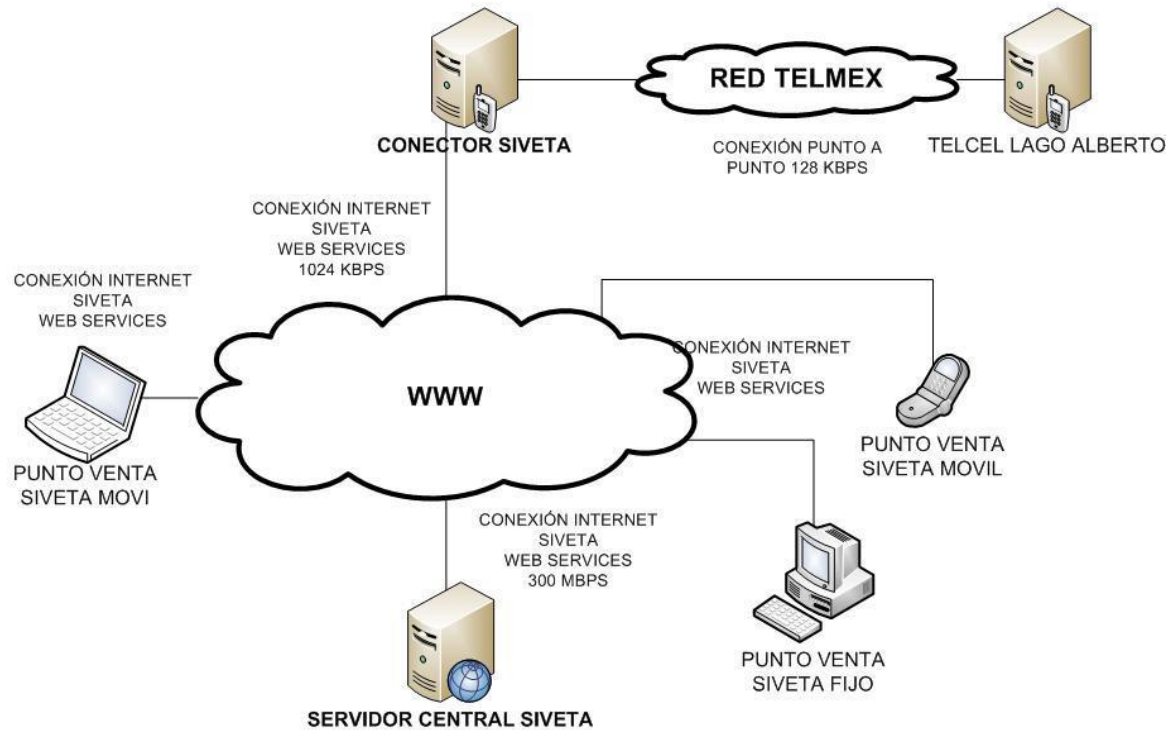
RED TELMEX

CONECTOR SIVETA

CONEXIÓN PUNTO A PUNTO 128 KBPS

TELCEL LAGO ALBERTO

CONEXIÓN INTERNET SIVETA WEB SERVICES 1024 KBPS

CONEXIÓN INTERNET SIVETA WEB SERVICES

WWW

CONEXIÓN INTERNET SIVETA WEB SERVICES

PUNTO VENTA SIVETA MOVIL

PUNTO VENTA SIVETA MOVI

CONEXIÓN INTERNET SIVETA WEB SERVICES 300 MBPS

PUNTO VENTA SIVETA FIJO

SERVIDOR CENTRAL SIVETA